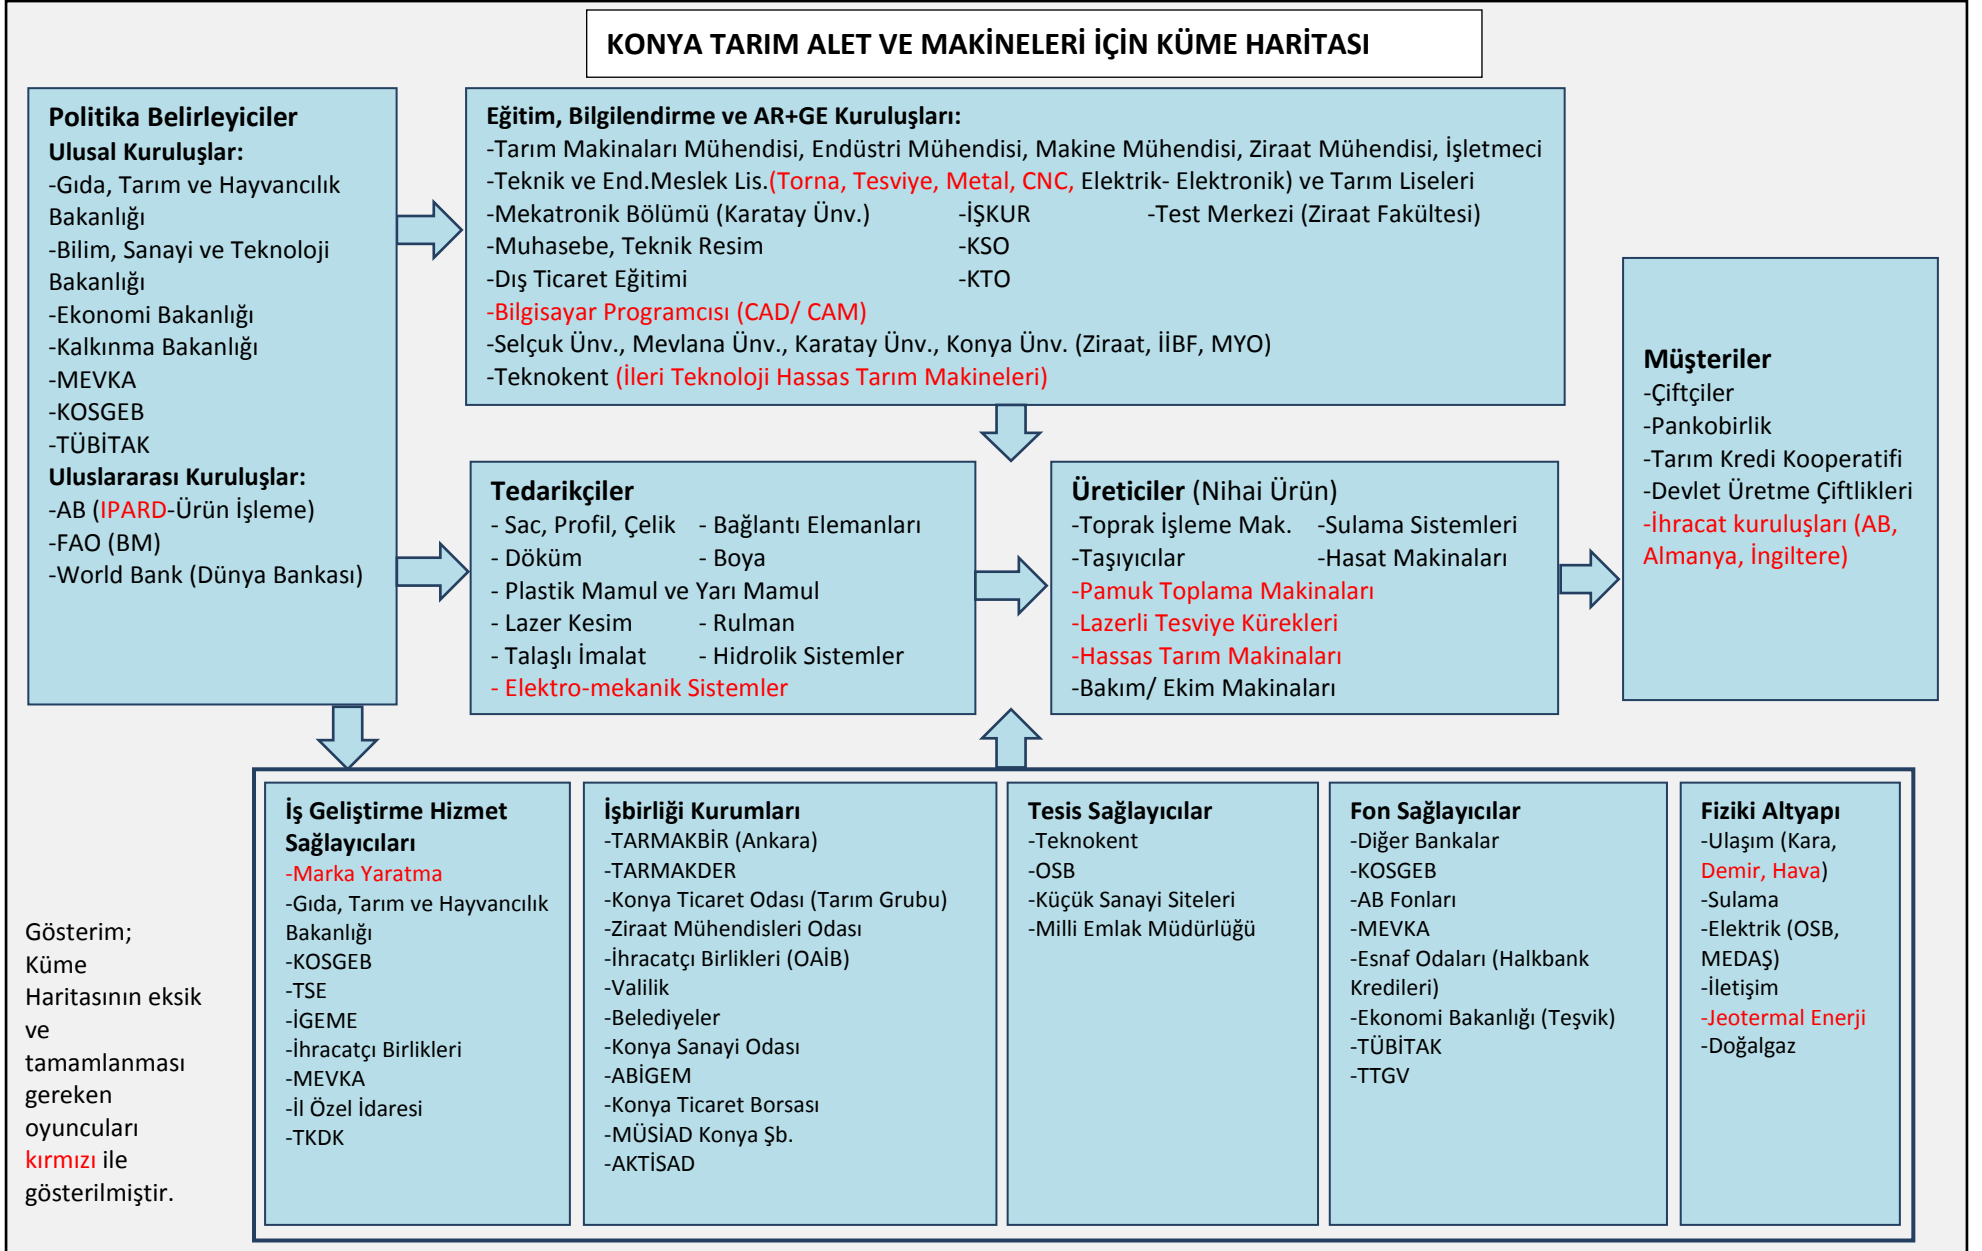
KONYA TARIM ALET VE MAKİNELERİ İÇİN KÜME HARİTASI

Politika Belirleyiciler
Ulusal Kuruluşlar:
-Gıda, Tarım ve Hayvancılık Bakanlığı
-Bilim, Sanayi ve Teknoloji Bakanlığı
-Ekonomi Bakanlığı
-Kalkınma Bakanlığı
-MEVKA
-KOSGEB
-TÜBİTAK
Uluslararası Kuruluşlar:
-AB (IPARD-Ürün İşleme)
-FAO (BM)
-World Bank (Dünya Bankası)

Eğitim, Bilgilendirme ve AR+GE Kuruluşları:
-Tarım Makinaları Mühendisi, Endüstri Mühendisi, Makine Mühendisi, Ziraat Mühendisi, İşletmeci
-Teknik ve End.Meslek Lis.(Torna, Tesviye, Metal, CNC, Elektrik- Elektronik) ve Tarım Liseleri
-Mekatronik Bölümü (Karatay Ünv.) -İŞKUR -Test Merkezi (Ziraat Fakültesi)
-Muhasebe, Teknik Resim -KSO
-Dış Ticaret Eğitimi -KTO
-Bilgisayar Programcısı (CAD/ CAM)
-Selçuk Ünv., Mevlana Ünv., Karatay Ünv., Konya Ünv. (Ziraat, İİBF, MYO)
-Teknokent (İleri Teknoloji Hassas Tarım Makineleri)

Müşteriler
-Çiftçiler
-Pankobirlik
-Tarım Kredi Kooperatifi
-Devlet Üretme Çiftlikleri
-İhracat kuruluşları (AB, Almanya, İngiltere)

Tedarikçiler
- Sac, Profil, Çelik - Bağlantı Elemanları
- Döküm - Boya
- Plastik Mamul ve Yarı Mamul
- Lazer Kesim - Rulman
- Talaşlı İmalat - Hidrolik Sistemler
- Elektro-mekanik Sistemler

Üreticiler (Nihai Ürün)
-Toprak İşleme Mak. -Sulama Sistemleri
-Taşıyıcılar -Hasat Makinaları
-Pamuk Toplama Makinaları
-Lazerli Tesviye Kürekleri
-Hassas Tarım Makinaları
-Bakım/ Ekim Makinaları

İş Geliştirme Hizmet Sağlayıcıları
-Marka Yaratma
-Gıda, Tarım ve Hayvancılık Bakanlığı
-KOSGEB
-TSE
-İGEME
-İhracatçı Birlikleri
-MEVKA
-İl Özel İdaresi
-TKDK

İşbirliği Kurumları
-TARMAKBİR (Ankara)
-TARMAKDER
-Konya Ticaret Odası (Tarım Grubu)
-Ziraat Mühendisleri Odası
-İhracatçı Birlikleri (OAİB)
-Valilik
-Belediyeler
-Konya Sanayi Odası
-ABİGEM
-Konya Ticaret Borsası
-MÜSİAD Konya Şb.
-AKTİSAD

Tesis Sağlayıcılar
-Teknokent
-OSB
-Küçük Sanayi Siteleri
-Milli Emlak Müdürlüğü

Fon Sağlayıcılar
-Diğer Bankalar
-KOSGEB
-AB Fonları
-MEVKA
-Esnaf Odaları (Halkbank Kredileri)
-Ekonomi Bakanlığı (Teşvik)
-TÜBİTAK
-TTGV

Fiziki Altyapı
-Ulaşım (Kara, Demir, Hava)
-Sulama
-Elektrik (OSB, MEDAŞ)
-İletişim
-Jeotermal Enerji
-Doğalgaz

Gösterim; Küme Haritasının eksik ve tamamlanması gereken oyuncuları kırmızı ile gösterilmiştir.